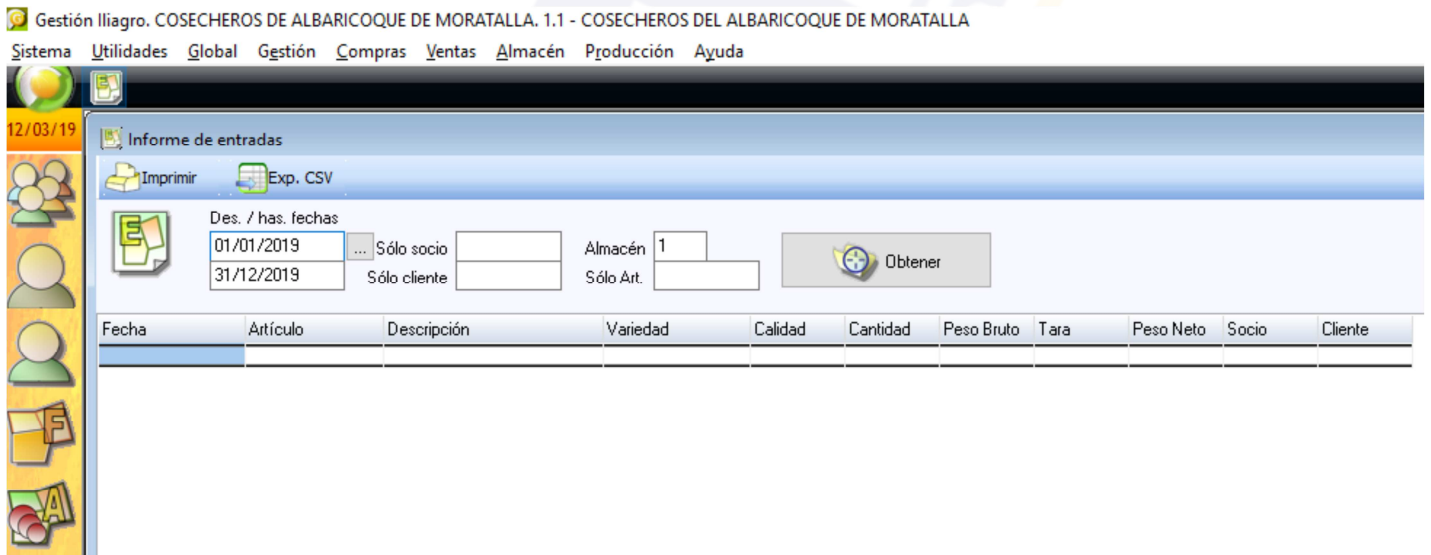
Gestión lliagro. COSECHEROS DE ALBARICOQUE DE MORATALLA. 1.1 - COSECHEROS DEL ALBARICOQUE DE MORATALLA

Sistema Utilidades Global Gestión Compras Ventas Almacén Producción Ayuda

12/03/19

Informe de entradas

Imprimir Exp. CSV

Des. / has. fechas
01/01/2019 ... Sólo socio Almacén 1
31/12/2019 Sólo cliente Sólo Art.

Obtener

| Fecha | Artículo | Descripción | Variedad | Calidad | Cantidad | Peso Bruto | Tara | Peso Neto | Socio | Cliente |
|---|---|---|---|---|---|---|---|---|---|---|
| | | | | | | | | | | |